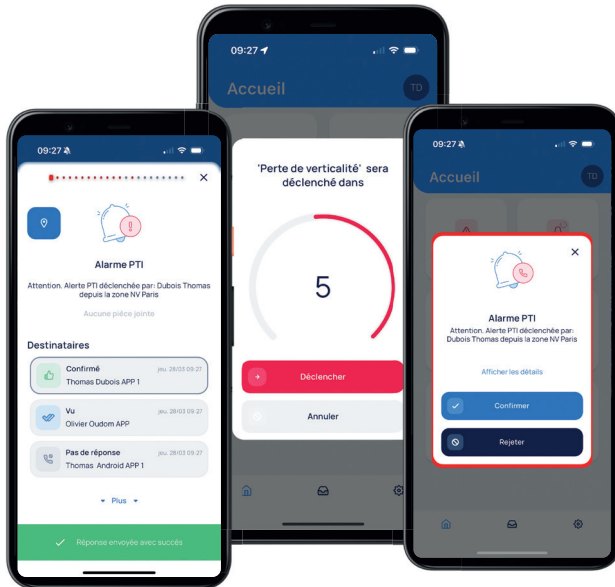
09:27

Alarme PTI

Attention. Alerte PTI déclenchée par: Dubois Thomas depuis la zone NV Paris

Aucune pièce jointe

Destinataires

Confirmé
jeu. 28/03 09:27
Thomas Dubois APP 1

Vu
jeu. 28/03 09:27
Olivier Oudom APP

Pas de réponse
jeu. 28/03 09:27
Thomas Android APP 1

Plus

Réponse envoyée avec succès

09:27

Accueil

TD

'Perte de verticalité' sera déclenché dans

5

Déclencher

Annuler

09:27

Accueil

TD

Alarme PTI

Attention. Alerte PTI déclenchée par: Dubois Thomas depuis la zone NV Paris

Afficher les détails

Confirmer

Rejeter